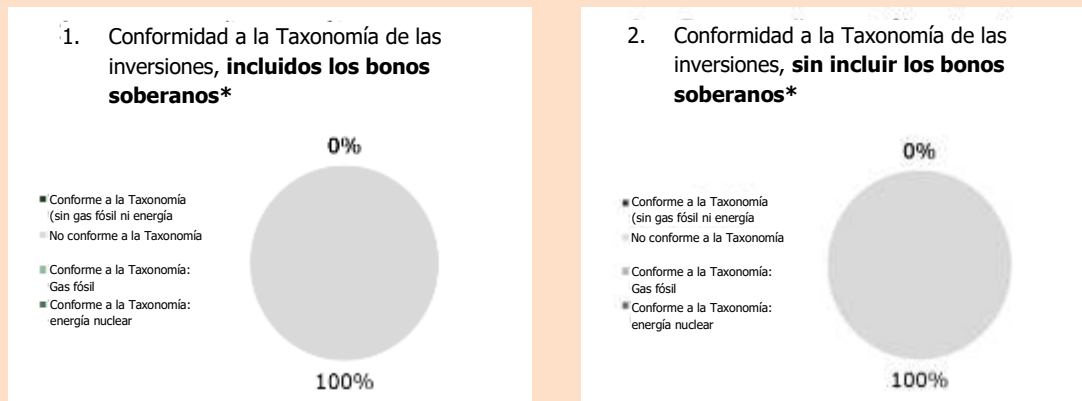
1. Conformidad a la Taxonomía de las inversiones, **incluidos los bonos soberanos\***

Conforme a la Taxonomía (sin gas fósil ni energía

No conforme a la Taxonomía

Conforme a la Taxonomía: Gas fósil

Conforme a la Taxonomía: energía nuclear

0%

100%

2. Conformidad a la Taxonomía de las inversiones, **sin incluir los bonos soberanos\***

Conforme a la Taxonomía (sin gas fósil ni energía

No conforme a la Taxonomía

Conforme a la Taxonomía: Gas fósil

Conforme a la Taxonomía: energía nuclear

0%

100%